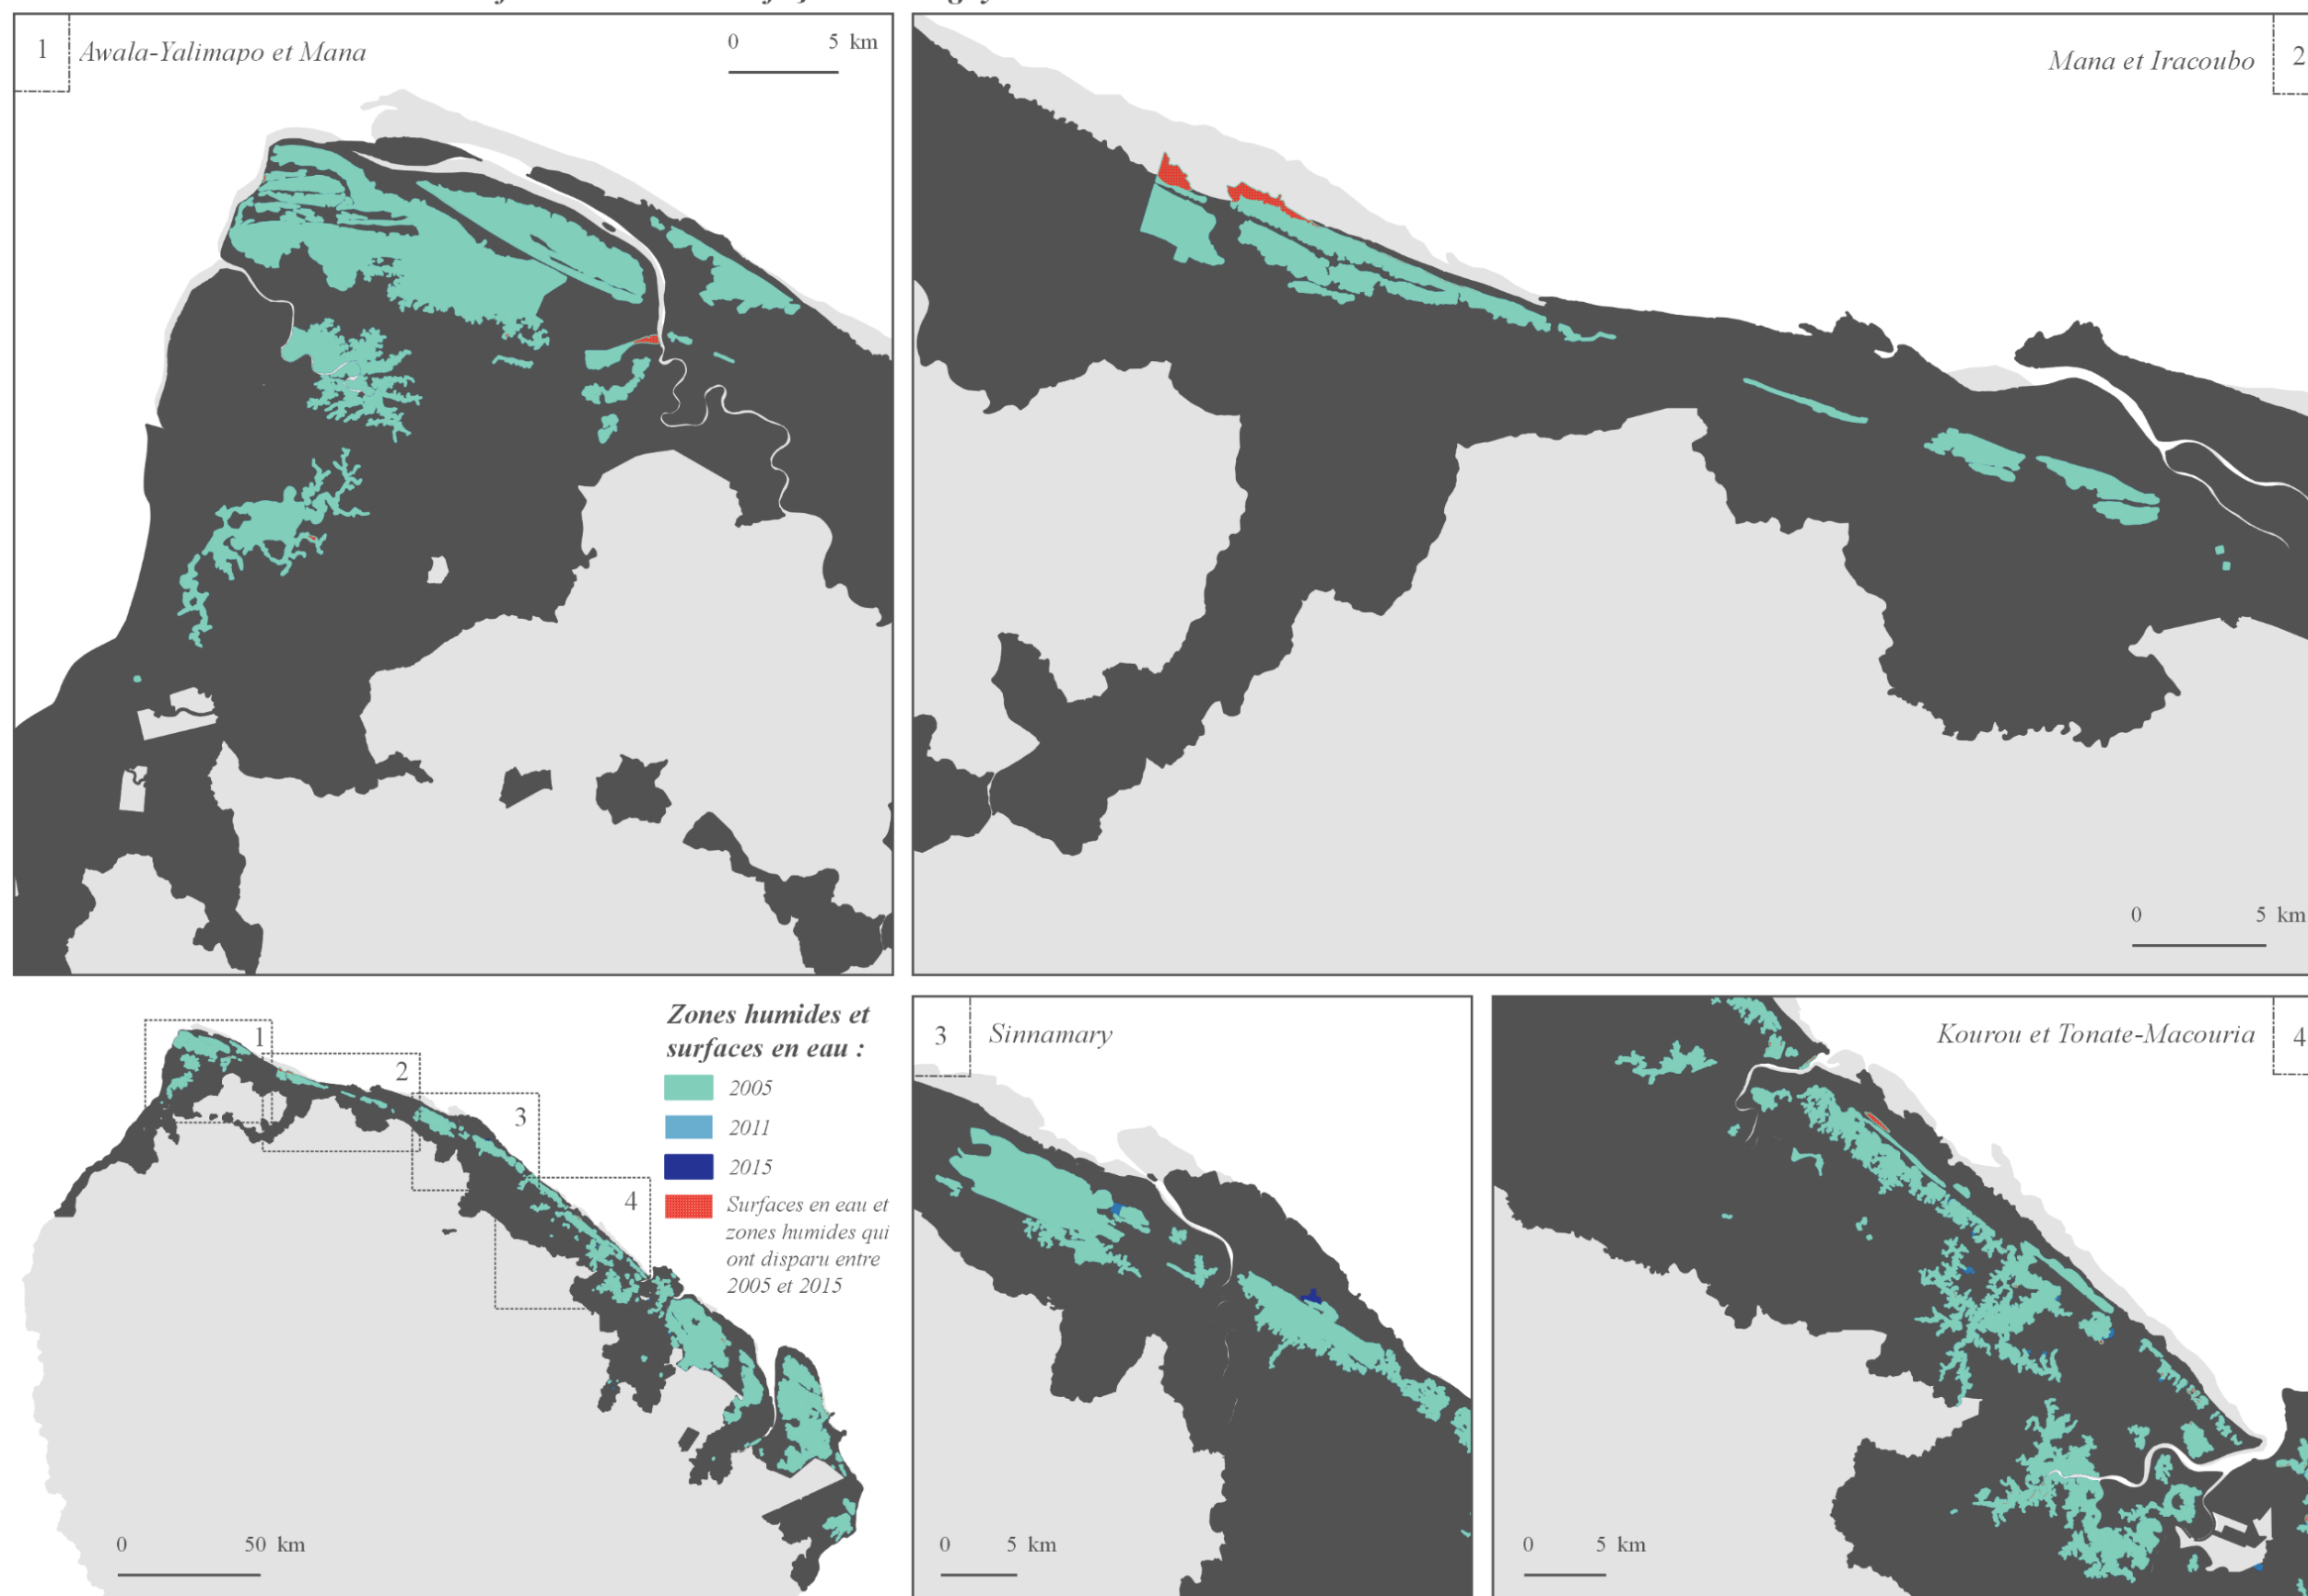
1 Awala-Yalimapo et Mana

0 5 km

Mana et Iracoubo 2

0 5 km

1

2

3

4

0 50 km

Zones humides et surfaces en eau :

2005

2011

2015

Surfaces en eau et zones humides qui ont disparu entre 2005 et 2015

3 Sinnamary

0 5 km

Kourou et Tonate-Macouria 4

0 5 km